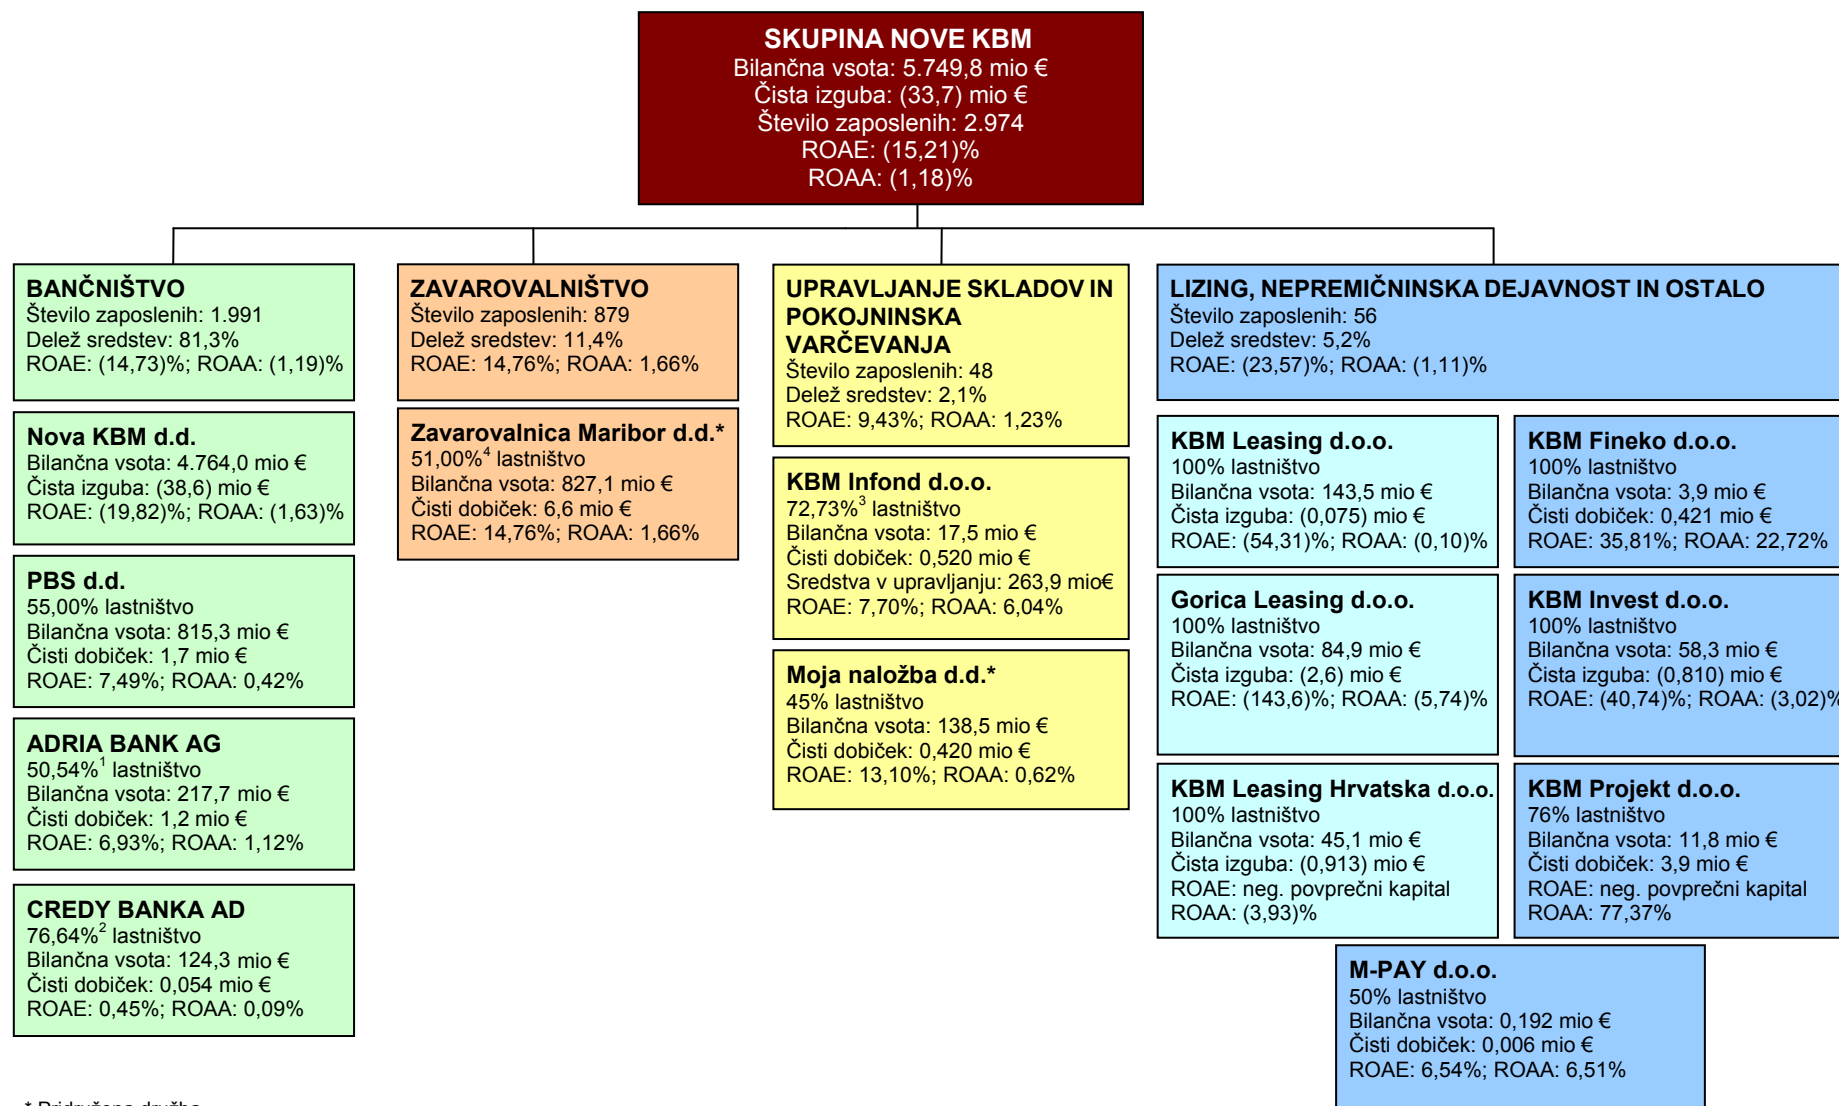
SKUPINA NOVE KBM
Bilančna vsota: 5.749,8 mio €
Čista izguba: (33,7) mio €
Število zaposlenih: 2.974
ROAE: (15,21)%
ROAA: (1,18)%

BANČNIŠTVO
Število zaposlenih: 1.991
Delež sredstev: 81,3%
ROAE: (14,73)%; ROAA: (1,19)%

Nova KBM d.d.
Bilančna vsota: 4.764,0 mio €
Čista izguba: (38,6) mio €
ROAE: (19,82)%; ROAA: (1,63)%

PBS d.d.
55,00% lastništvo
Bilančna vsota: 815,3 mio €
Čisti dobiček: 1,7 mio €
ROAE: 7,49%; ROAA: 0,42%

ADRIA BANK AG
50,54%$^1$ lastništvo
Bilančna vsota: 217,7 mio €
Čisti dobiček: 1,2 mio €
ROAE: 6,93%; ROAA: 1,12%

CREDY BANKA AD
76,64%$^2$ lastništvo
Bilančna vsota: 124,3 mio €
Čisti dobiček: 0,054 mio €
ROAE: 0,45%; ROAA: 0,09%

ZAVAROVALNIŠTVO
Število zaposlenih: 879
Delež sredstev: 11,4%
ROAE: 14,76%; ROAA: 1,66%

Zavarovalnica Maribor d.d.*
51,00%$^4$ lastništvo
Bilančna vsota: 827,1 mio €
Čisti dobiček: 6,6 mio €
ROAE: 14,76%; ROAA: 1,66%

UPRAVLJANJE SKLADOV IN POKOJNINSKA VARČEVANJA
Število zaposlenih: 48
Delež sredstev: 2,1%
ROAE: 9,43%; ROAA: 1,23%

KBM Infond d.o.o.
72,73%$^3$ lastništvo
Bilančna vsota: 17,5 mio €
Čisti dobiček: 0,520 mio €
Sredstva v upravljanju: 263,9 mio€
ROAE: 7,70%; ROAA: 6,04%

Moja naložba d.d.*
45% lastništvo
Bilančna vsota: 138,5 mio €
Čisti dobiček: 0,420 mio €
ROAE: 13,10%; ROAA: 0,62%

LIZING, NEPREMIČNINSKA DEJAVNOST IN OSTALO
Število zaposlenih: 56
Delež sredstev: 5,2%
ROAE: (23,57)%; ROAA: (1,11)%

KBM Leasing d.o.o.
100% lastništvo
Bilančna vsota: 143,5 mio €
Čista izguba: (0,075) mio €
ROAE: (54,31)%; ROAA: (0,10)%

KBM Fineko d.o.o.
100% lastništvo
Bilančna vsota: 3,9 mio €
Čisti dobiček: 0,421 mio €
ROAE: 35,81%; ROAA: 22,72%

Gorica Leasing d.o.o.
100% lastništvo
Bilančna vsota: 84,9 mio €
Čista izguba: (2,6) mio €
ROAE: (143,6)%; ROAA: (5,74)%

KBM Invest d.o.o.
100% lastništvo
Bilančna vsota: 58,3 mio €
Čista izguba: (0,810) mio €
ROAE: (40,74)%; ROAA: (3,02)%

KBM Leasing Hrvatska d.o.o.
100% lastništvo
Bilančna vsota: 45,1 mio €
Čista izguba: (0,913) mio €
ROAE: neg. povprečni kapital
ROAA: (3,93)%

KBM Projekt d.o.o.
76% lastništvo
Bilančna vsota: 11,8 mio €
Čisti dobiček: 3,9 mio €
ROAE: neg. povprečni kapital
ROAA: 77,37%

M-PAY d.o.o.
50% lastništvo
Bilančna vsota: 0,192 mio €
Čisti dobiček: 0,006 mio €
ROAE: 6,54%; ROAA: 6,51%

* Pridružena družba